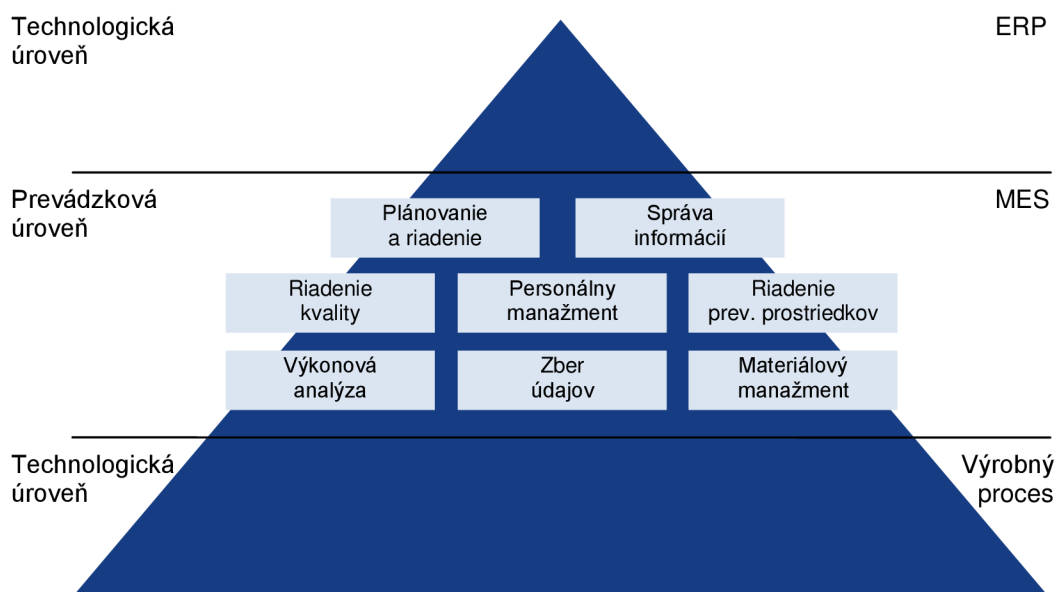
Technologická úroveň

ERP

Prevádzková úroveň

MES

Plánovanie a riadenie

Správa informácií

Riadenie kvality

Personálny manažment

Riadenie prev. prostriedkov

Výkonová analýza

Zber údajov

Materiálový manažment

Technologická úroveň

Výrobný proces